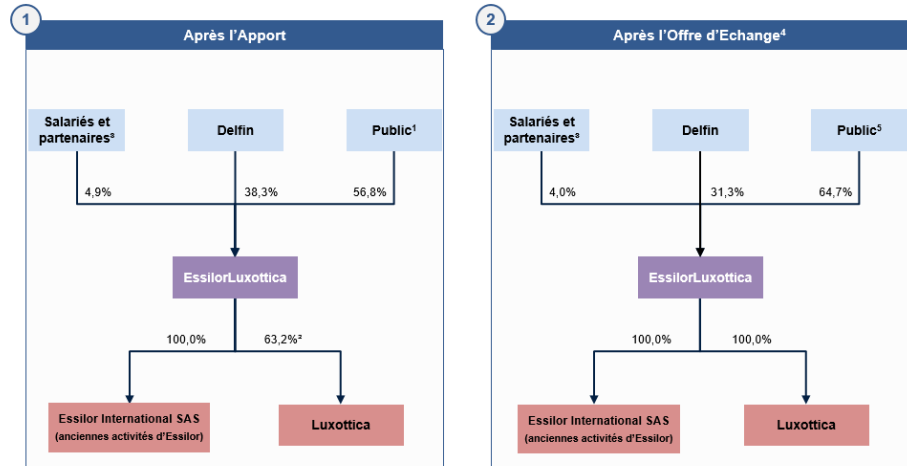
1

Après l'Apport

Salariés et partenaires³

Delfin

Public¹

4,9%

38,3%

56,8%

EssilorLuxottica

100,0%

63,2%²

Essilor International SAS (anciennes activités d'Essilor)

Luxottica

2

Après l'Offre d'Echange⁴

Salariés et partenaires³

Delfin

Public⁵

4,0%

31,3%

64,7%

EssilorLuxottica

100,0%

100,0%

Essilor International SAS (anciennes activités d'Essilor)

Luxottica